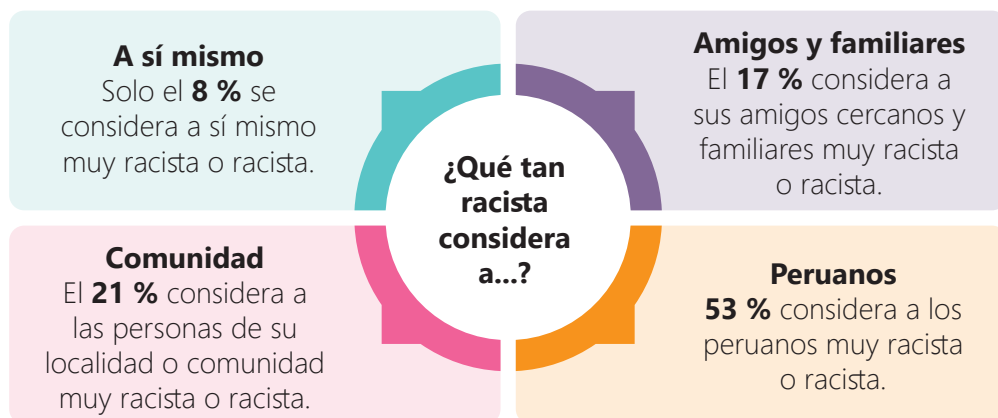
¿Qué tan racista considera a...?

A sí mismo
Solo el **8 %** se considera a sí mismo muy racista o racista.

Amigos y familiares
El **17 %** considera a sus amigos cercanos y familiares muy racista o racista.

Comunidad
El **21 %** considera a las personas de su localidad o comunidad muy racista o racista.

Peruanos
**53 %** considera a los peruanos muy racista o racista.